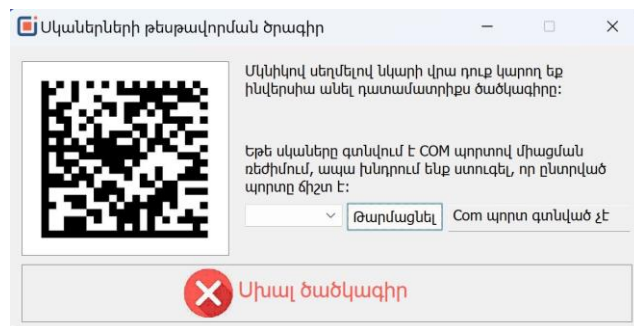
Սկաներների թեսթավորման ծրագիր

Մկնիկով սեղմելով նկարի վրա դուք կարող եք ինվերսիա անել դատամատրիքս ծածկագիրը:

Եթե սկաները գտնվում է COM պորտով միացման ռեժիմում, ապա խնդրում ենք ստուգել, որ ընտրված պորտը ճիշտ է:

Թարմացնել

Com պորտ գտնված չէ

Սխալ ծածկագիր